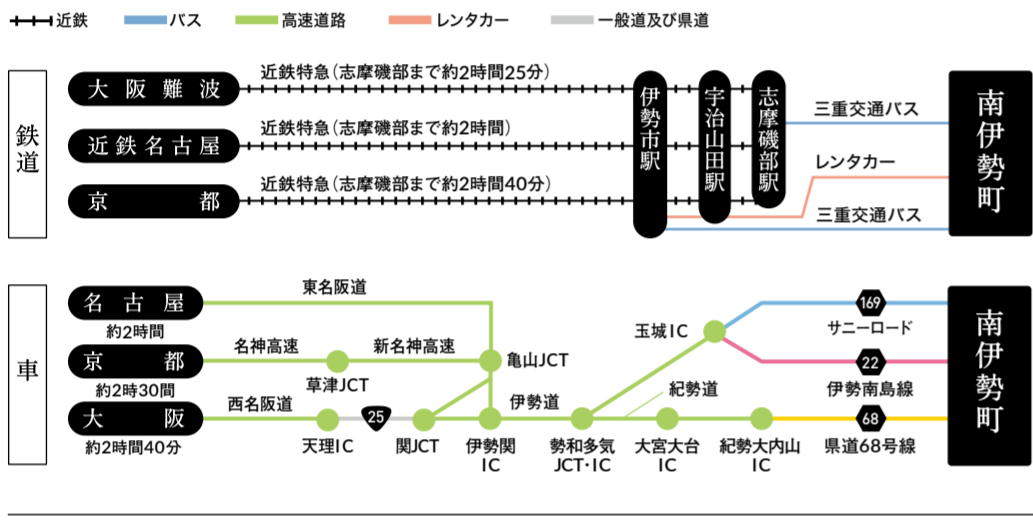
近鉄　バス　高速道路　レンタカー　一般道及び県道

鉄道

大阪難波　近鉄特急（志摩磯部まで約2時間25分）
近鉄名古屋　近鉄特急（志摩磯部まで約2時間）
京都　近鉄特急（志摩磯部まで約2時間40分）

伊勢市駅　宇治山田駅　志摩磯部駅

三重交通バス
レンタカー
三重交通バス

南伊勢町

車

名古屋
約2時間
京都
約2時間30間
大阪
約2時間40分

東名阪道
名神高速
新名神高速
草津JCT
亀山JCT
西名阪道
天理IC
25
関JCT
伊勢関IC
伊勢道
勢和多気JCT・IC
玉城IC
紀勢道
大宮大台IC
紀勢大内山IC
169
サニーロード
22
伊勢南島線
68
県道68号線

南伊勢町